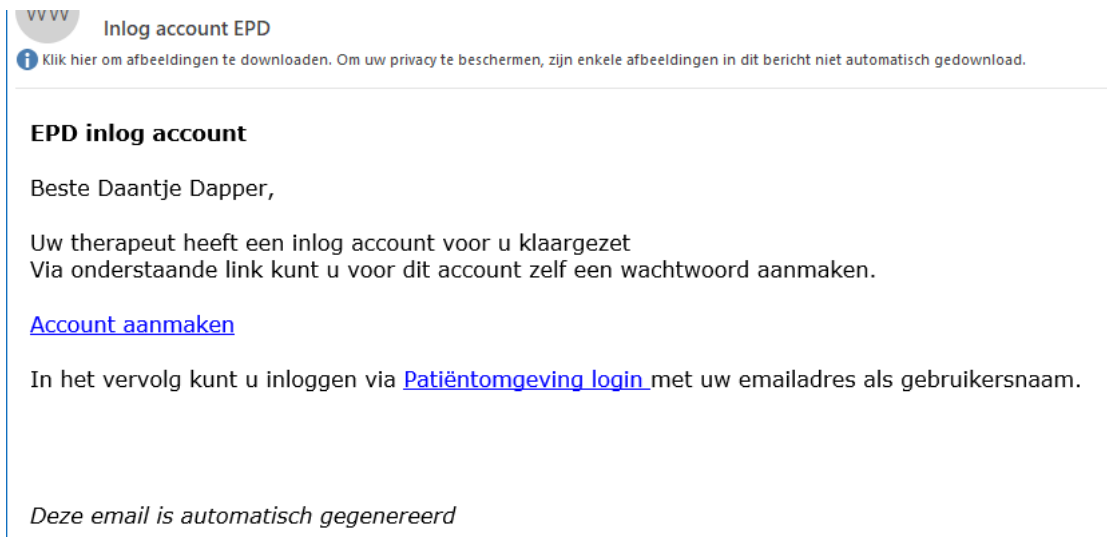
VVVV

Inlog account EPD

Klik hier om afbeeldingen te downloaden. Om uw privacy te beschermen, zijn enkele afbeeldingen in dit bericht niet automatisch gedownload.

**EPD inlog account**

Beste Daantje Dapper,

Uw therapeut heeft een inlog account voor u klaargezet
Via onderstaande link kunt u voor dit account zelf een wachtwoord aanmaken.

Account aanmaken

In het vervolg kunt u inloggen via Patiëntomgeving login met uw emailadres als gebruikersnaam.

*Deze email is automatisch gegenereerd*